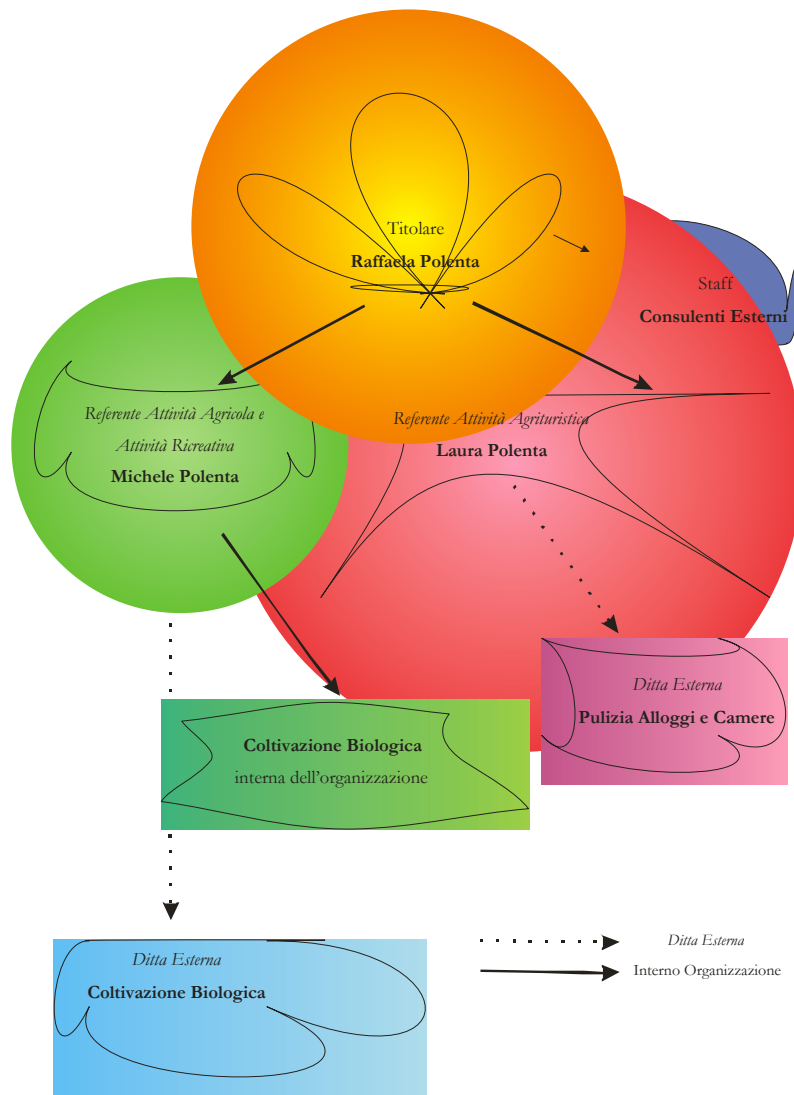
Titolare
Raffaela Polenta

Staff
Consulenti Esterni

Referente Attività Agricola e Attività Ricreativa
Michele Polenta

Referente Attività Agrituristica
Laura Polenta

Ditta Esterna
Pulizia Alloggi e Camere

Coltivazione Biologica
interna dell'organizzazione

Ditta Esterna
Coltivazione Biologica

Ditta Esterna
Interno Organizzazione